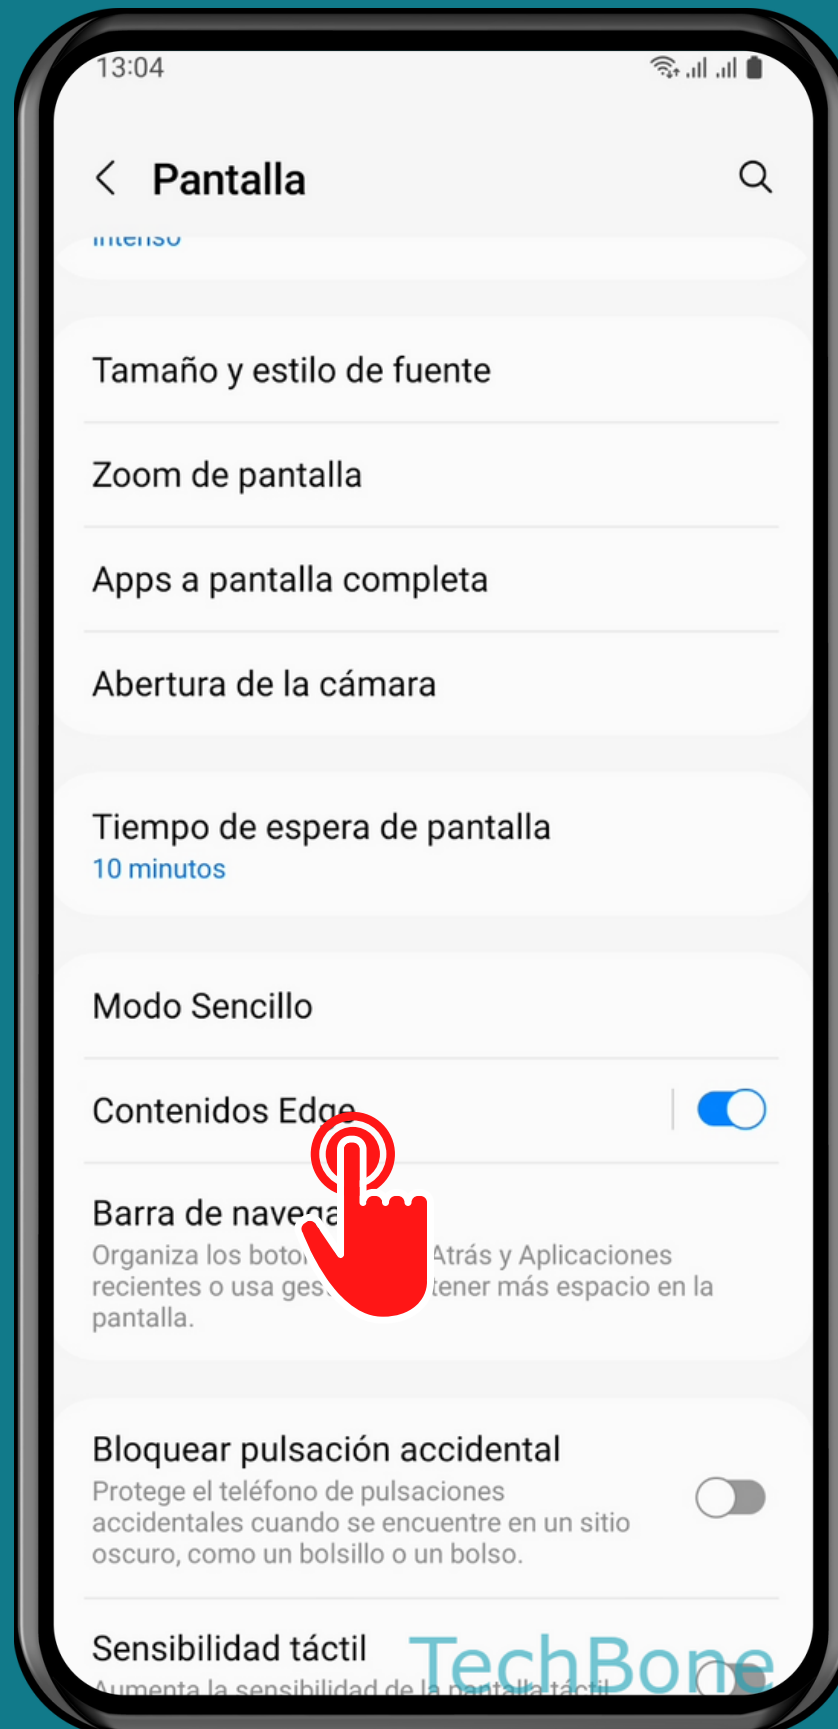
13:04

Pantalla

Intenso

Tamaño y estilo de fuente

Zoom de pantalla

Apps a pantalla completa

Abertura de la cámara

Tiempo de espera de pantalla
10 minutos

Modo Sencillo

Contenidos Edge

Barra de navega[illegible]
Organiza los boto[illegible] Atrás y Aplicaciones recientes o usa ges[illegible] tener más espacio en la pantalla.

Bloquear pulsación accidental
Protege el teléfono de pulsaciones accidentales cuando se encuentre en un sitio oscuro, como un bolsillo o un bolso.

Sensibilidad táctil
Aumenta la sensibilidad de la pantalla táctil

TechBone